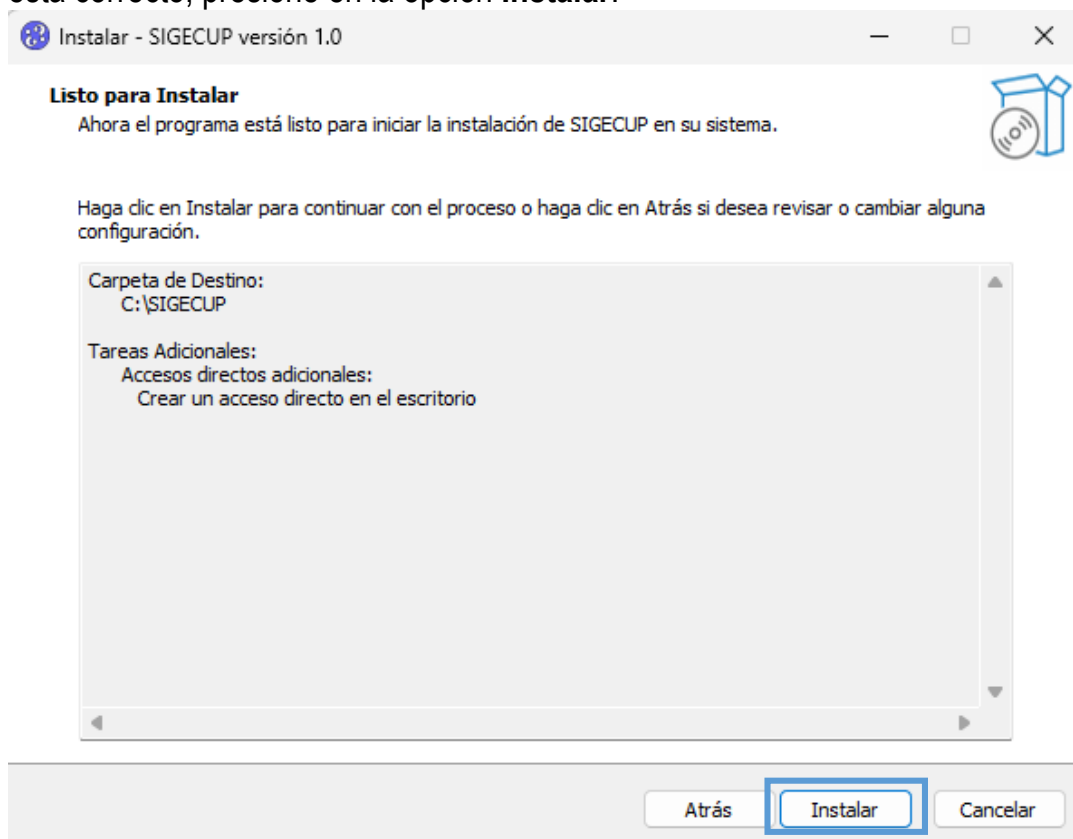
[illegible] correcto, presione en la opción Instalar.

Instalar - SIGECUP versión 1.0

Listo para Instalar
Ahora el programa está listo para iniciar la instalación de SIGECUP en su sistema.

Haga clic en Instalar para continuar con el proceso o haga clic en Atrás si desea revisar o cambiar alguna configuración.

Carpeta de Destino:
C:\SIGECUP

Tareas Adicionales:
Accesos directos adicionales:
Crear un acceso directo en el escritorio

Atrás
Instalar
Cancelar